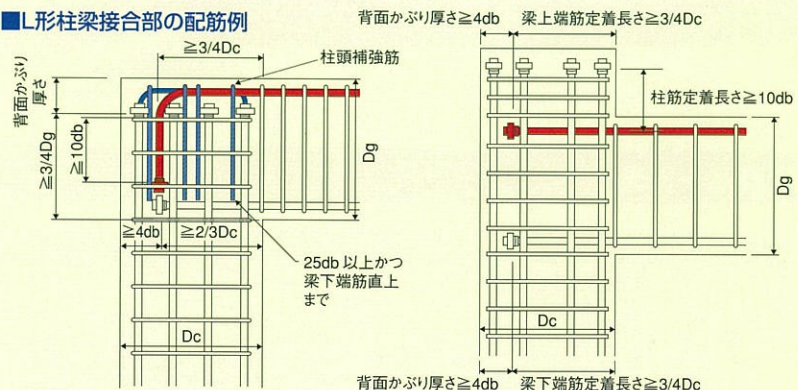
■L形柱梁接合部の配筋例

≧3/4Dc
柱頭補強筋
背面かぶり厚さ
≧3/4Dg
≧10db
Dg
≧4db
≧2/3Dc
25db 以上かつ梁下端筋直上まで
Dc

背面かぶり厚さ≧4db
梁上端筋定着長さ≧3/4Dc
柱筋定着長さ≧10db
Dg
Dc
背面かぶり厚さ≧4db
梁下端筋定着長さ≧3/4Dc